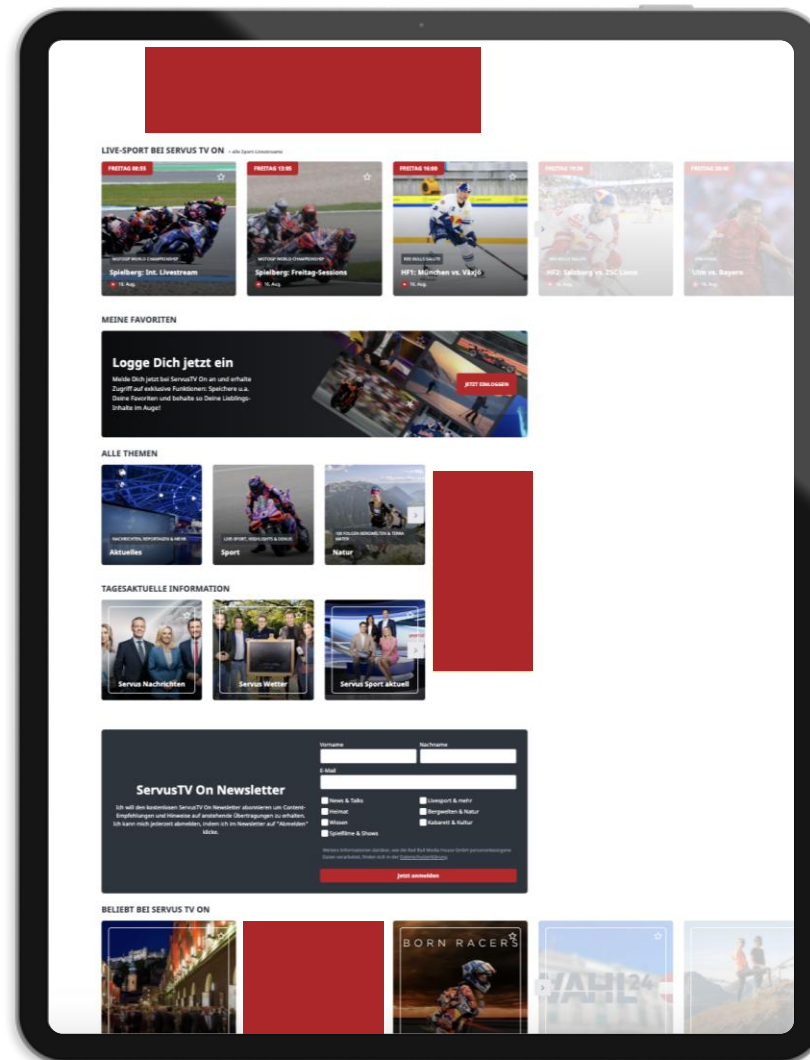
LIVE-SPORT BEI SERVUS TV ON > alle Sport-Livestreams

FREITAG 08:55
MOTOGP WORLD CHAMPIONSHIP
Spielberg: Int. Livestream
15. Aug.

FREITAG 13:05
MOTOGP WORLD CHAMPIONSHIP
Spielberg: Freitag-Sessions
15. Aug.

FREITAG 16:00
RED BULLS SALUTE
HF1: München vs. Växjö
15. Aug.

FREITAG 19:00
RED BULLS SALUTE
HF2: Salzburg vs ZSC Lions
15. Aug.

FREITAG 20:00
Ulm vs. Bayern
15. Aug.

MEINE FAVORITEN

Logge Dich jetzt ein
Melde Dich jetzt bei ServusTV On an und erhalte Zugriff auf exklusive Funktionen: Speichere u.a. Deine Favoriten und behalte so Deine Lieblings-Inhalte im Auge!
JETZT EINLOGGEN

ALLE THEMEN

NACHRICHTEN, REPORTAGEN & NEWS
Aktuelles

LIVE-SPORT, HIGHLIGHTS & DOKUS
Sport

DIE FOLGEN BERGWELTEN & TERRA MATER
Natur

TAGESAKTUELLE INFORMATION

Servus Nachrichten
Servus Wetter
Servus Sport aktuell

ServusTV On Newsletter
Ich will den kostenlosen ServusTV On Newsletter abonnieren um Content-Empfehlungen und Hinweise auf anstehende Übertragungen zu erhalten. Ich kann mich jederzeit abmelden, indem ich im Newsletter auf "Abmelden" klicke.

Vorname
Nachname
E-Mail
News & Talks
Livesport & mehr
Heimat
Bergwelten & Natur
Wissen
Kabarett & Kultur
Spielfilme & Shows
Weitere Informationen darüber, wie die Red Bull Media House GmbH personenbezogene Daten verarbeitet, finden sich in der Datenschutzerklärung.
Jetzt anmelden

BELIEBT BEI SERVUS TV ON

BORN RACERS
WAHL 24